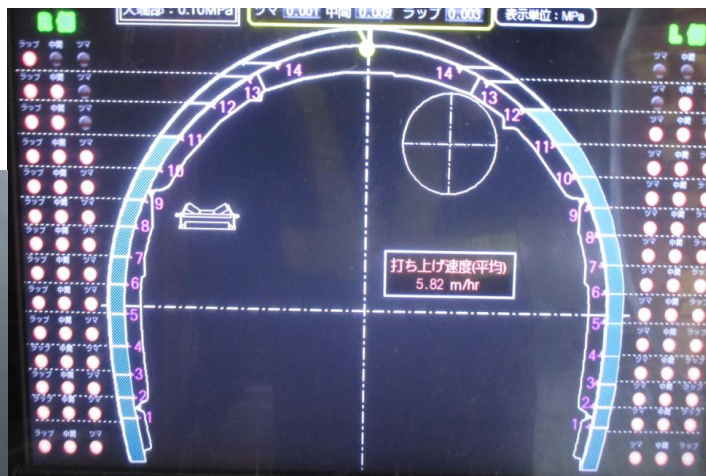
R側

入端部：0.10MPa

ツマ 0.001 中間 0.009 ラップ 0.003

表示単位：MPa

L側

ラップ 中間 ツマ
ラップ 中間 ツマ
ラップ 中間 ツマ
ラップ 中間 ツマ
ラップ 中間 ツマ
ラップ 中間 ツマ
ラップ 中間 ツマ
ラップ 中間 ツマ
ラップ 中間 ツマ
ラップ 中間 ツマ
ラップ 中間 ツマ
ラップ 中間 ツマ
ラップ 中間 ツマ
ラップ 中間 ツマ

14
13
12
11
10
9
8
7
6
5
4
3
2
1

14
13
12
11
10
9
8
7
6
5
4
3
2
1

打ち上げ速度(平均)
5.82 m/hr

ツマ 中間 ラップ
ツマ
ツマ 中間 ラップ
ツマ 中間 ラップ
ツマ 中間 ラップ
ツマ 中間 ラップ
ツマ 中間 ラップ